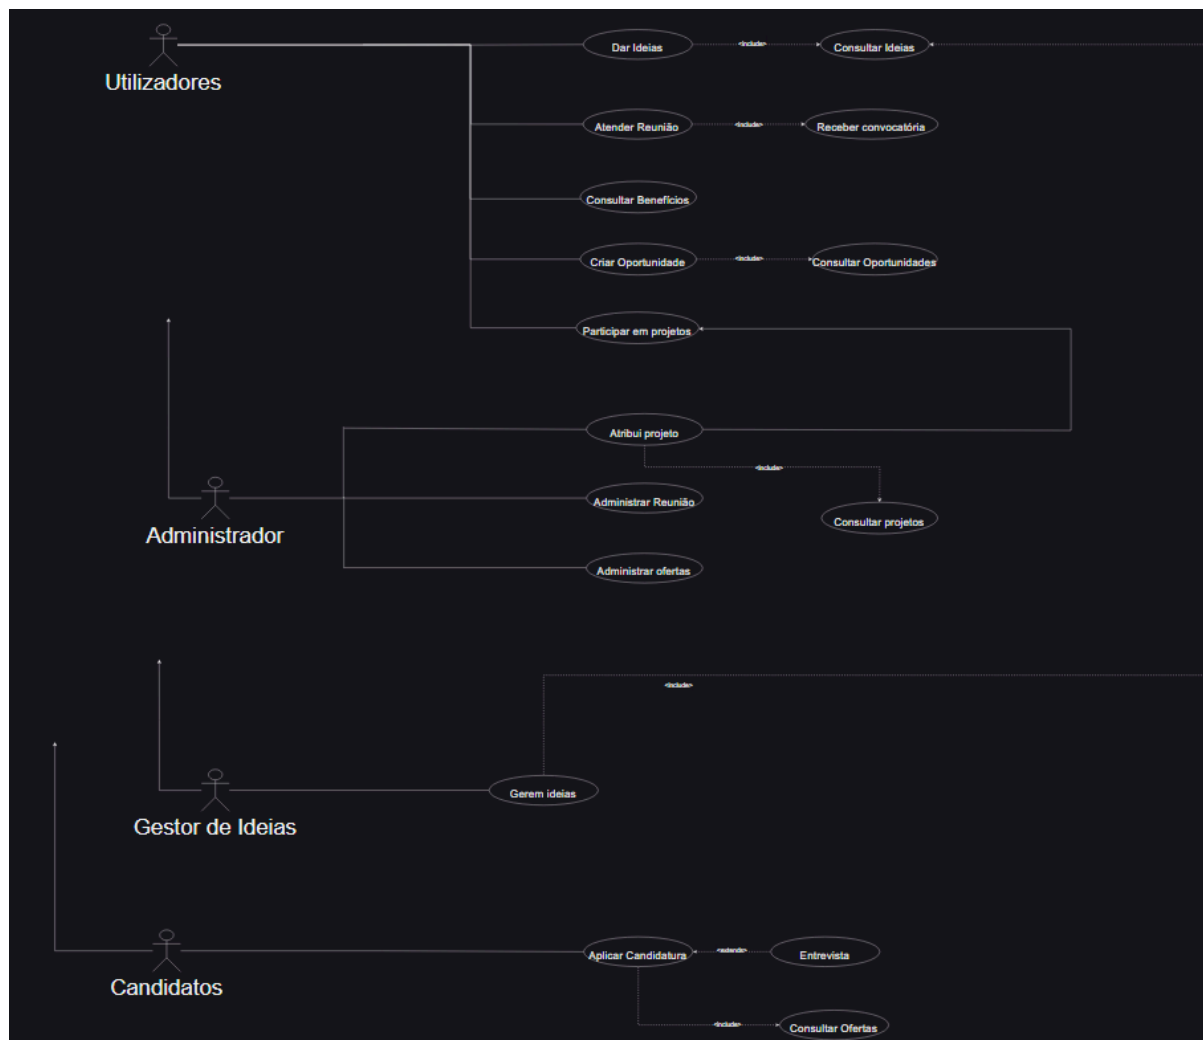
Utilizadores

Dar Ideias

«include»

Consultar Ideias

Atender Reunião

«include»

Receber convocatória

Consultar Benefícios

Criar Oportunidade

«include»

Consultar Oportunidades

Participar em projetos

Atribui projeto

«include»

Administrador

Administrar Reunião

Consultar projetos

Administrar ofertas

«include»

Gestor de Ideias

Gerem ideias

Candidatos

Aplicar Candidatura

«extends»

Entrevista

«include»

Consultar Ofertas